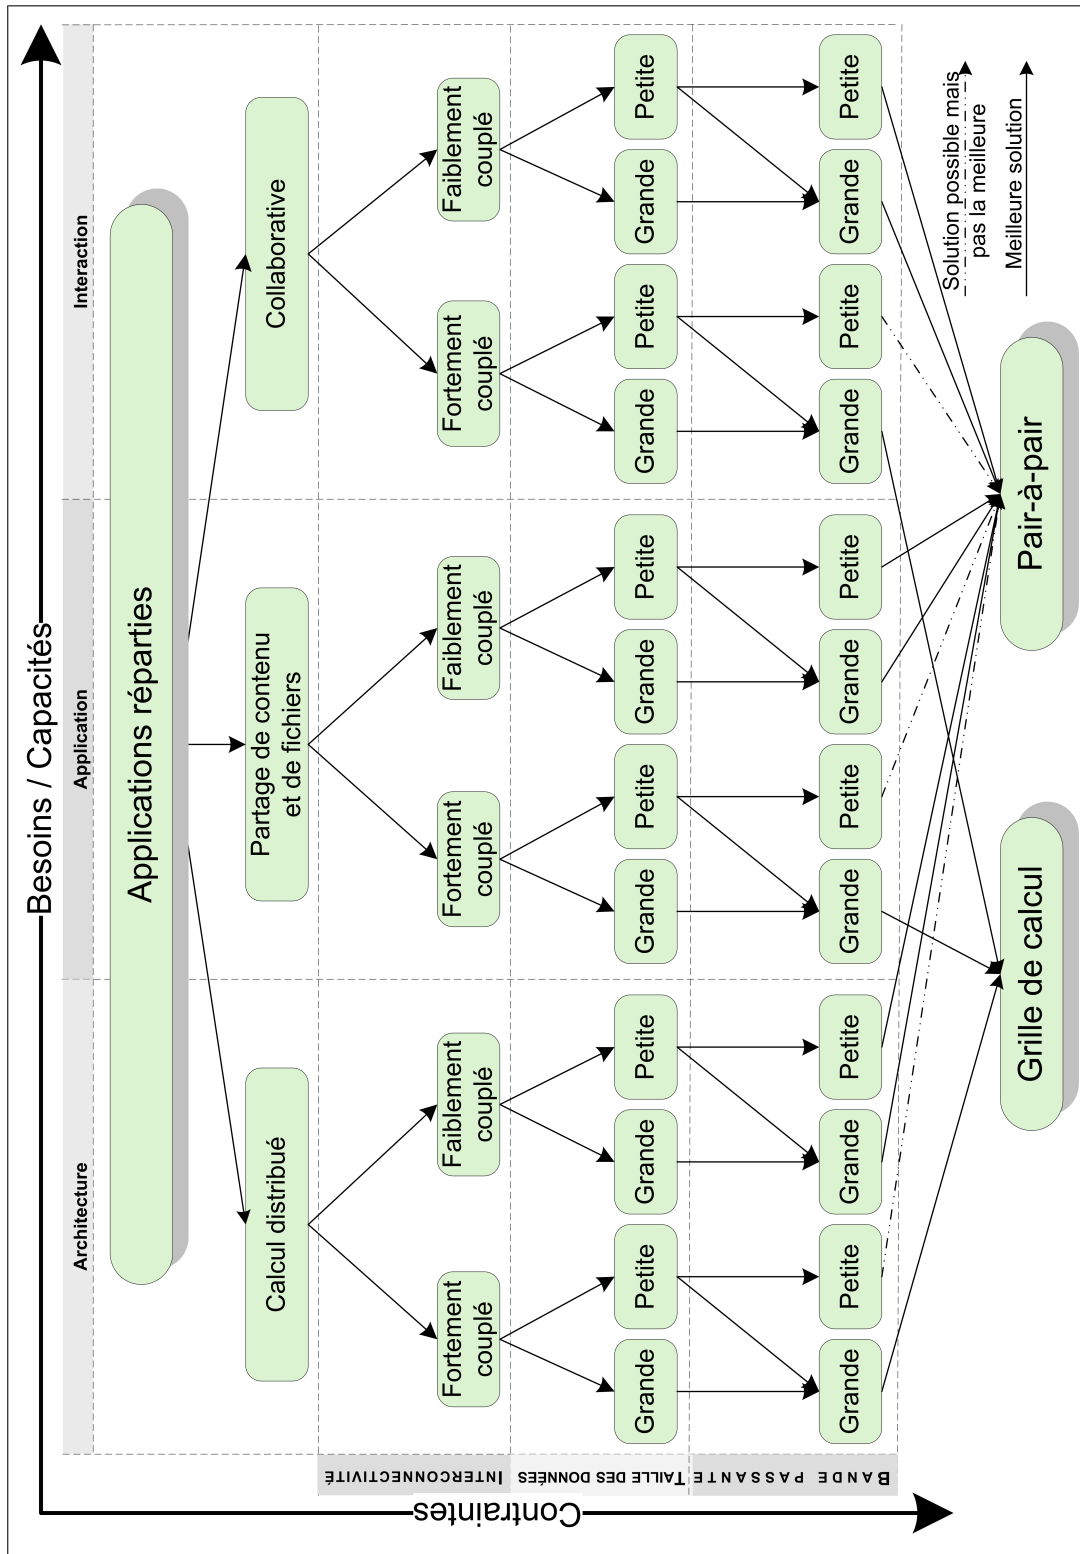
Besoins / Capacités

Architecture

Application

Interaction

Applications réparties

Calcul distribué

Partage de contenu et de fichiers

Collaborative

Fortement couplé

Faiblement couplé

Fortement couplé

Faiblement couplé

Fortement couplé

Faiblement couplé

Grande

Petite

Grande

Petite

Grande

Petite

Grande

Petite

Grande

Petite

Grande

Petite

Grande

Petite

Grande

Petite

Grande

Petite

Grande

Petite

Grande

Petite

Grande

Petite

Grille de calcul

Pair-à-pair

Solution possible mais pas la meilleure

Meilleure solution

INTERCONNECTIVITÉ

TAILLE DES DONNÉES

BANDE PASSANTE

Contraintes